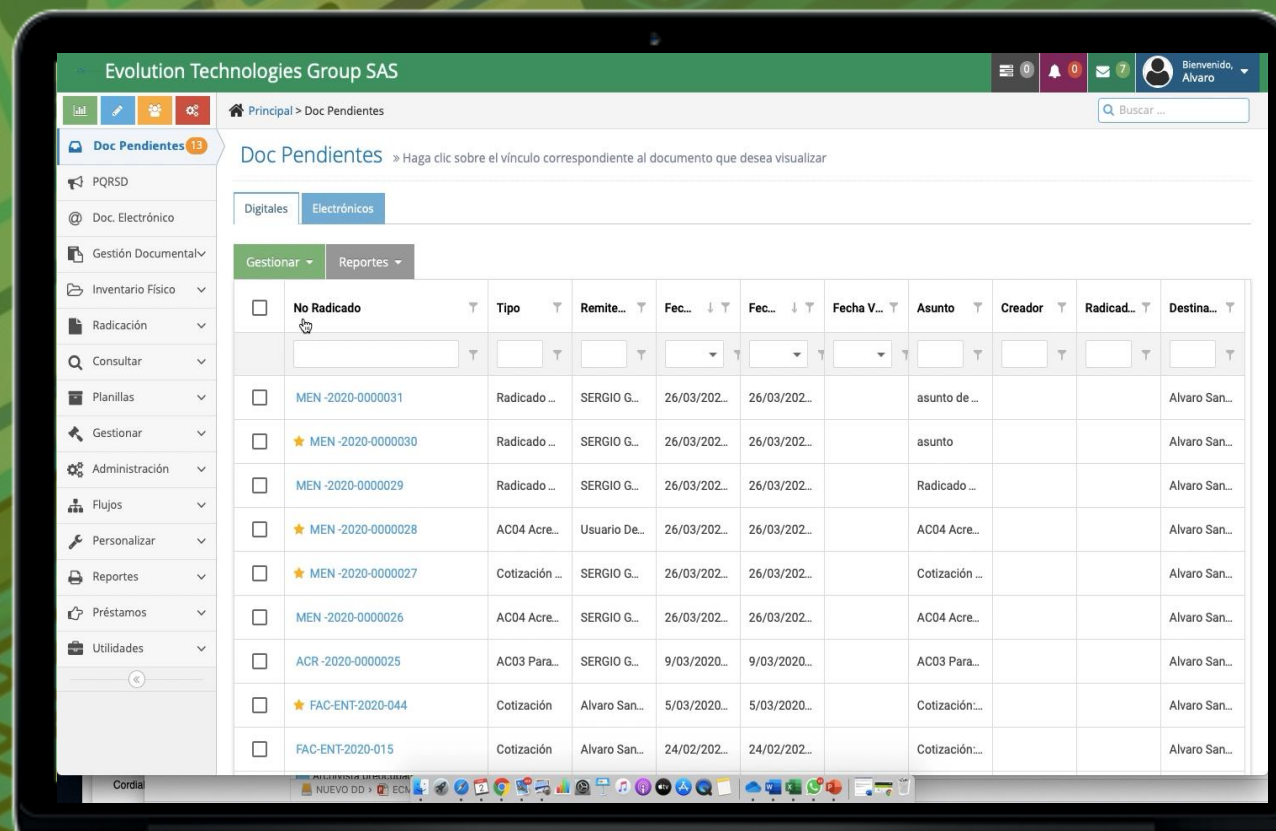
Evolution Technologies Group SAS

0 0 7 Bienvenido, Alvaro

Principal > Doc Pendientes

Buscar ...

Doc Pendientes 13
PQRSD
Doc. Electrónico
Gestión Documental
Inventario Físico
Radicación
Consultar
Planillas
Gestionar
Administración
Flujos
Personalizar
Reportes
Préstamos
Utilidades

Doc Pendientes » Haga clic sobre el vínculo correspondiente al documento que desea visualizar

Digitales | Electrónicos

Gestionar | Reportes

| No Radicado | Tipo | Remite... | Fec... | Fec... | Fecha V... | Asunto | Creador | Radicad... | Destina... |
|---|---|---|---|---|---|---|---|---|---|
| MEN -2020-0000031 | Radicado ... | SERGIO G... | 26/03/202... | 26/03/202... | | asunto de ... | | | Alvaro San... |
| MEN -2020-0000030 | Radicado ... | SERGIO G... | 26/03/202... | 26/03/202... | | asunto | | | Alvaro San... |
| MEN -2020-0000029 | Radicado ... | SERGIO G... | 26/03/202... | 26/03/202... | | Radicado ... | | | Alvaro San... |
| MEN -2020-0000028 | AC04 Acre... | Usuario De... | 26/03/202... | 26/03/202... | | AC04 Acre... | | | Alvaro San... |
| MEN -2020-0000027 | Cotización ... | SERGIO G... | 26/03/202... | 26/03/202... | | Cotización ... | | | Alvaro San... |
| MEN -2020-0000026 | AC04 Acre... | SERGIO G... | 26/03/202... | 26/03/202... | | AC04 Acre... | | | Alvaro San... |
| ACR -2020-0000025 | AC03 Para... | SERGIO G... | 9/03/2020... | 9/03/2020... | | AC03 Para... | | | Alvaro San... |
| FAC-ENT-2020-044 | Cotización | Alvaro San... | 5/03/2020... | 5/03/2020... | | Cotización:... | | | Alvaro San... |
| FAC-ENT-2020-015 | Cotización | Alvaro San... | 24/02/202... | 24/02/202... | | Cotización:... | | | Alvaro San... |

Cordial
NUEVO DD